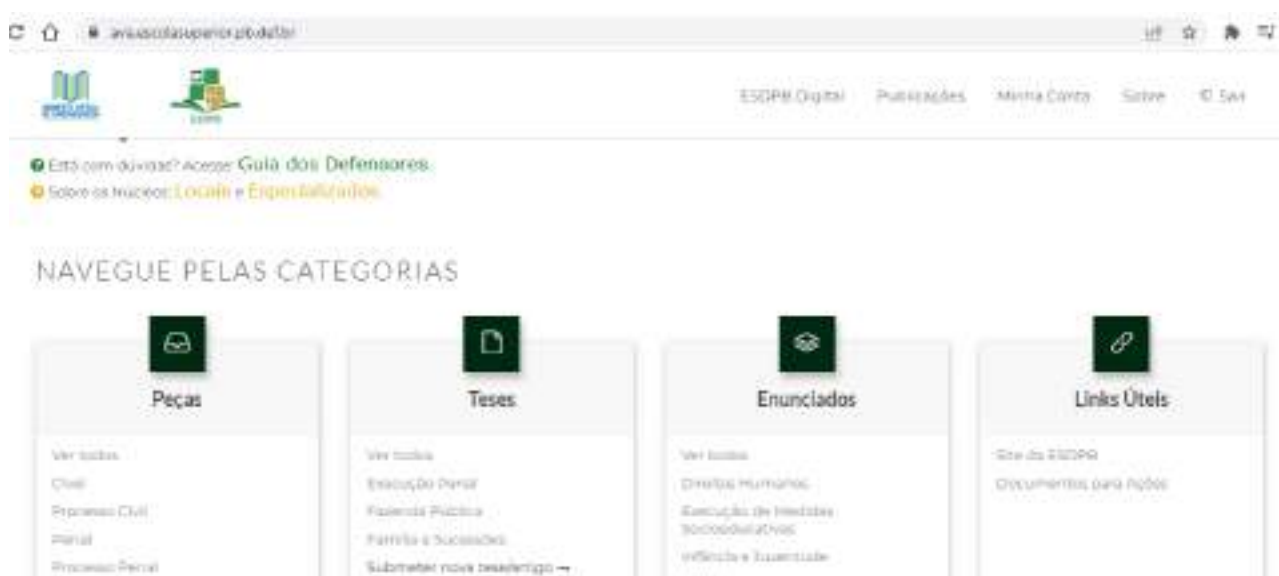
avisoescolasuperior.pb.def.br

ESDPB Digital   Publicações   Minha Conta   Sobre   Sair

Está com dúvida? Acesse: Guia dos Defensores.
Sobre os Núcleos: Locais e Especializados.

NAVEGUE PELAS CATEGORIAS

Peças
Ver todos
Cível
Processo Civil
Penal
Processo Penal

Teses
Ver todos
Execução Penal
Fazenda Pública
Família e Sucessões
Submeter nova tese/artigo →

Enunciados
Ver todos
Direitos Humanos
Execução de Medidas Socioeducativas
Infância e Juventude

Links Úteis
Site da ESDPB
Documentos para Ações